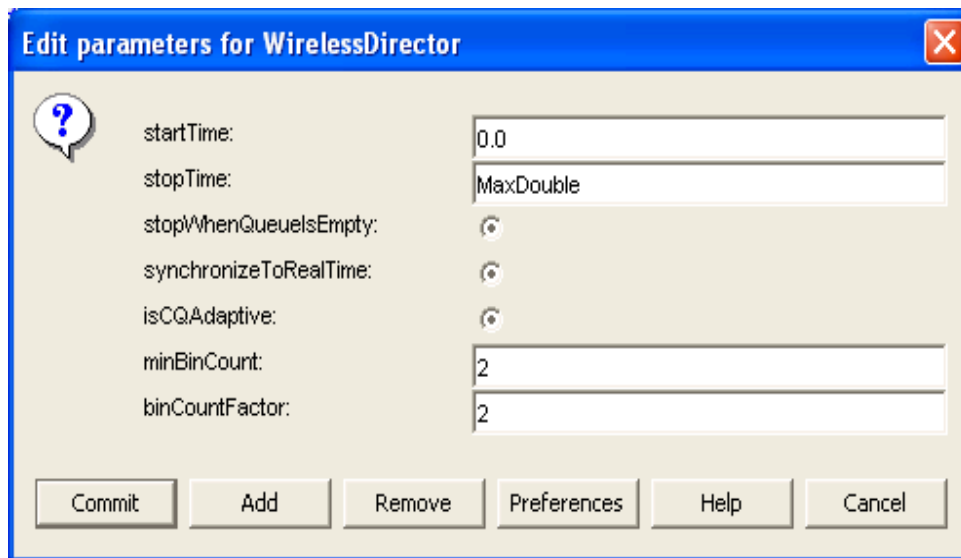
Edit parameters for WirelessDirector

startTime: 0.0
stopTime: MaxDouble
stopWhenQueueIsEmpty:
synchronizeToRealTime:
isCQAdaptive:
minBinCount: 2
binCountFactor: 2

Commit | Add | Remove | Preferences | Help | Cancel